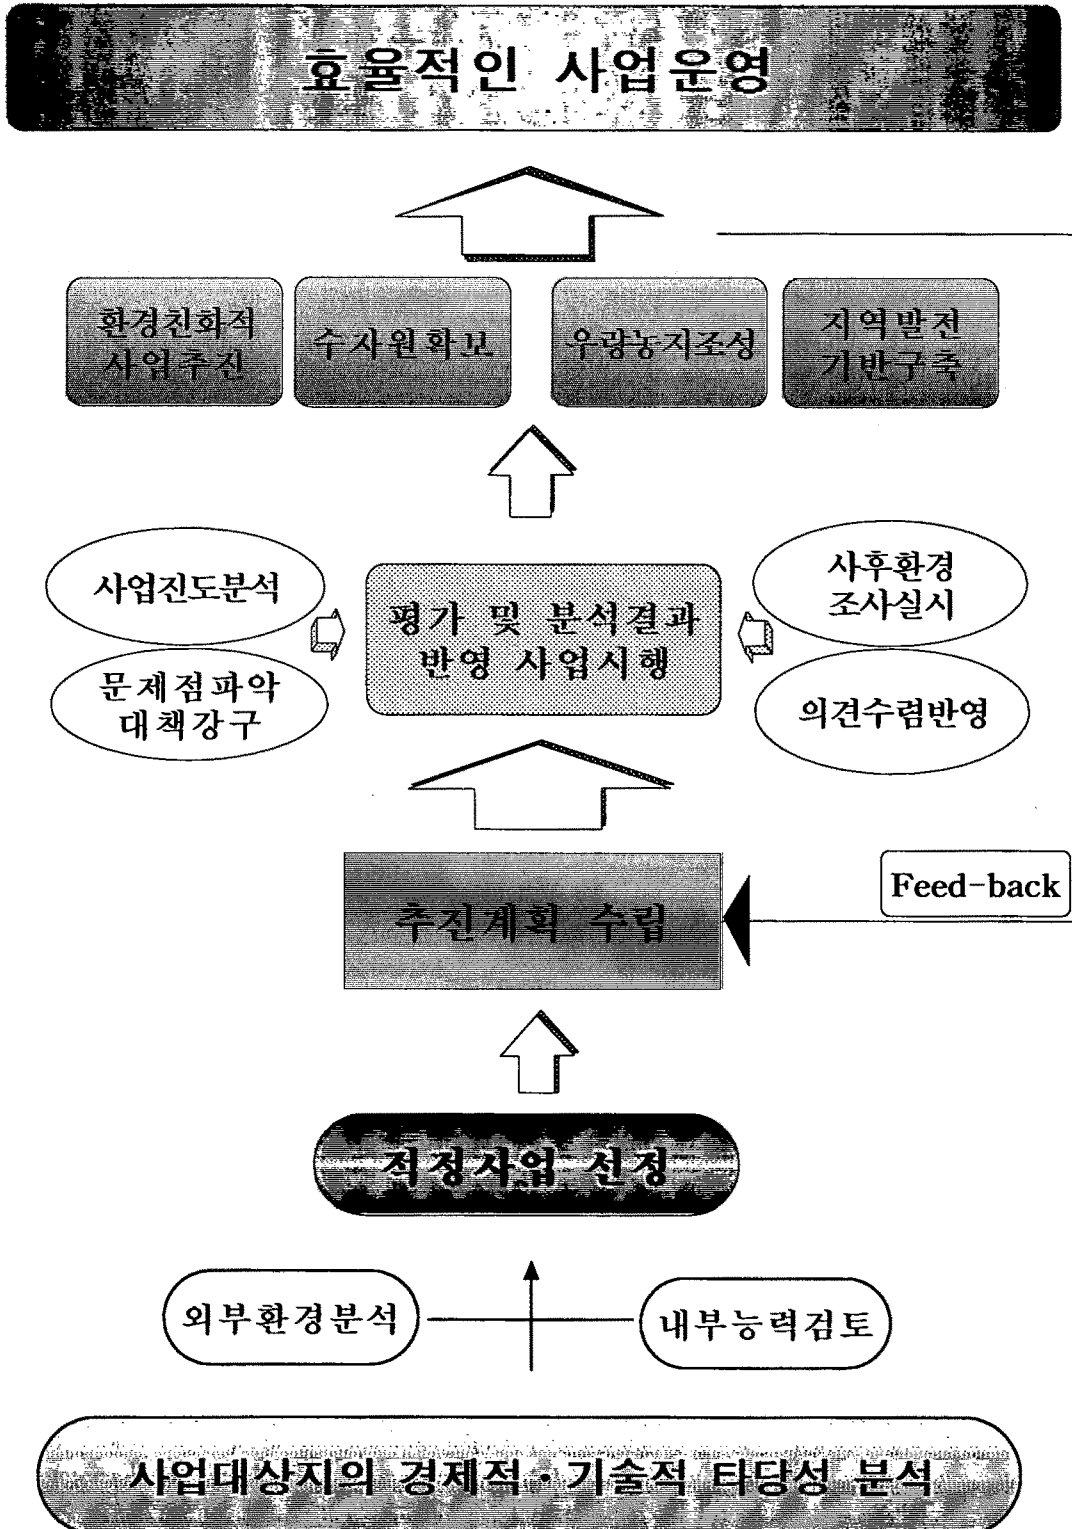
효율적인 사업운영

환경친화적 사업추진

수자원확보

우량농지조성

지역발전 기반구축

사업진도분석

문제점파악 대책강구

평가 및 분석결과 반영 사업시행

사후환경 조사실시

의견수렴반영

Feed-back

추진계획 수립

적정사업 선정

외부환경분석

내부능력검토

사업대상지의 경제적·기술적 타당성 분석